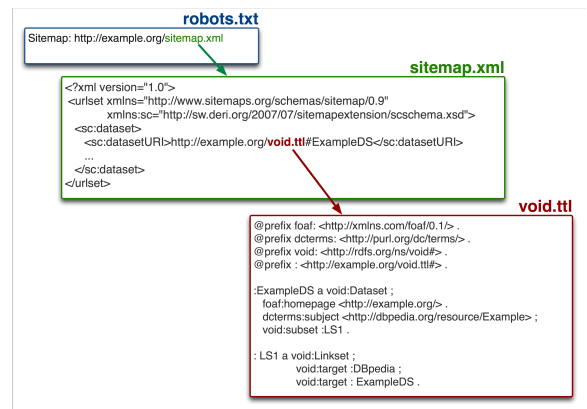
robots.txt

Sitemap: http://example.org/sitemap.xml

sitemap.xml

<?xml version="1.0">
<urlset xmlns="http://www.sitemaps.org/schemas/sitemap/0.9"
xmlns:sc="http://sw.deri.org/2007/07/sitemapextension/scschema.xsd">
<sc:dataset>
<sc:datasetURI>http://example.org/void.ttl#ExampleDS</sc:datasetURI>
...
</sc:dataset>
</urlset>

void.ttl

@prefix foaf: <http://xmlns.com/foaf/0.1/> .
@prefix dcterms: <http://purl.org/dc/terms/> .
@prefix void: <http://rdfs.org/ns/void#> .
@prefix : <http://example.org/void.ttl#> .

:ExampleDS a void:Dataset ;
foaf:homepage <http://example.org/> .
dcterms:subject <http://dbpedia.org/resource/Example> ;
void:subset :LS1 .

: LS1 a void:Linkset ;
void:target :DBpedia ;
void:target : ExampleDS .